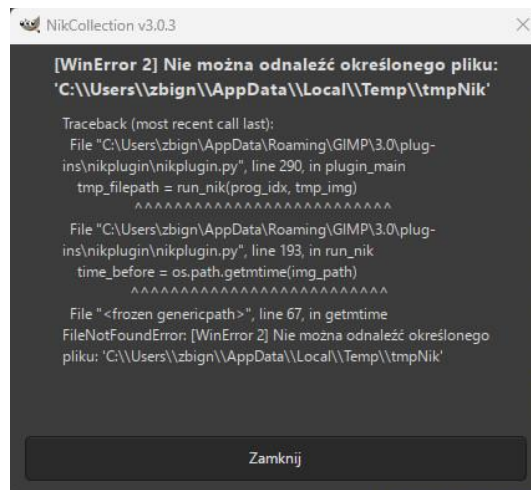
NikCollection v3.0.3

[WinError 2] Nie można odnaleźć określonego pliku: 'C:\\Users\\zbign\\AppData\\Local\\Temp\\tmpNik'

Traceback (most recent call last):
File "C:\Users\zbign\AppData\Roaming\GIMP\3.0\plug-ins\nikplugin\nikplugin.py", line 290, in plugin_main
tmp_filepath = run_nik(prog_idx, tmp_img)
^^^^^^^^^^^^^^^^^^^^^^^^^^^
File "C:\Users\zbign\AppData\Roaming\GIMP\3.0\plug-ins\nikplugin\nikplugin.py", line 193, in run_nik
time_before = os.path.getmtime(img_path)
^^^^^^^^^^^^^^^^^^^^^^^^^^
File "<frozen genericpath>", line 67, in getmtime
FileNotFoundError: [WinError 2] Nie można odnaleźć określonego pliku: 'C:\\Users\\zbign\\AppData\\Local\\Temp\\tmpNik'

Zamknij